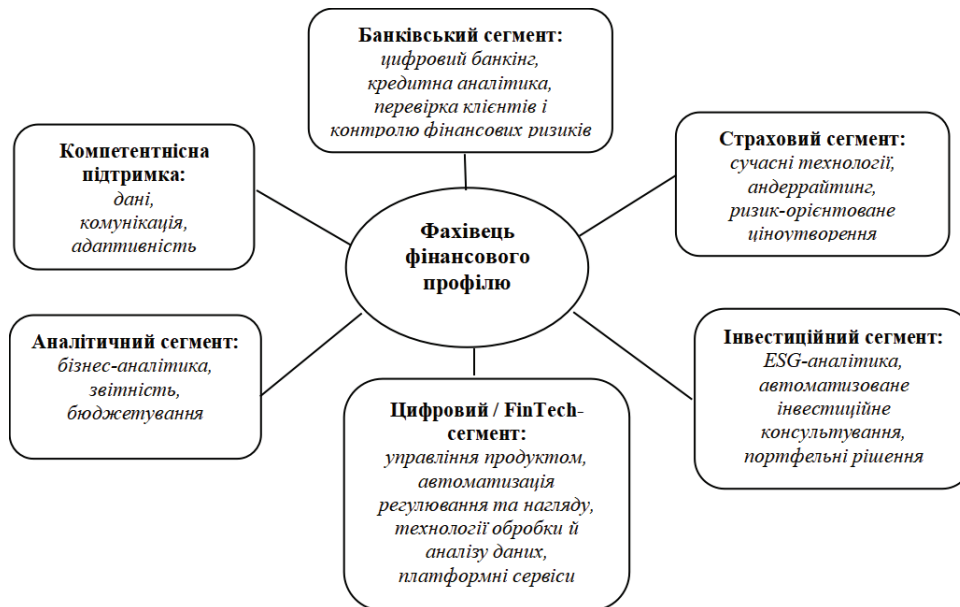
Банківський сегмент:
цифровий банкінг, кредитна аналітика, перевірка клієнтів і контролю фінансових ризиків

Компетентнісна підтримка:
дані, комунікація, адаптивність

Страховий сегмент:
сучасні технології, андеррайтинг, ризик-орієнтоване ціноутворення

Фахівець фінансового профілю

Аналітичний сегмент:
бізнес-аналітика, звітність, бюджетування

Інвестиційний сегмент:
ESG-аналітика, автоматизоване інвестиційне консультування, портфельні рішення

Цифровий / FinTech-сегмент:
управління продуктом, автоматизація регулювання та нагляду, технології обробки й аналізу даних, платформні сервіси